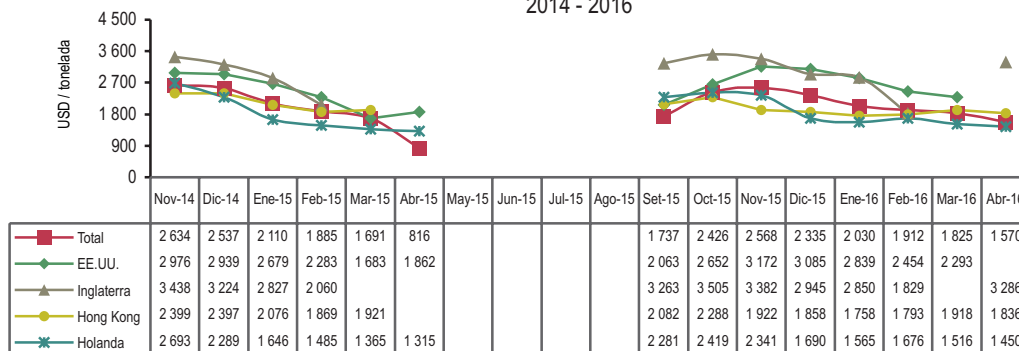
2014 - 2016

USD / tonelada

4 500
3 600
2 700
1 800
900
0

| | Nov-14 | Dic-14 | Ene-15 | Feb-15 | Mar-15 | Abr-15 | May-15 | Jun-15 | Jul-15 | Ago-15 | Set-15 | Oct-15 | Nov-15 | Dic-15 | Ene-16 | Feb-16 | Mar-16 | Abr-1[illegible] |
|---|---|---|---|---|---|---|---|---|---|---|---|---|---|---|---|---|---|---|
| Total | 2 634 | 2 537 | 2 110 | 1 885 | 1 691 | 816 | | | | | 1 737 | 2 426 | 2 568 | 2 335 | 2 030 | 1 912 | 1 825 | 1 57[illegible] |
| EE.UU. | 2 976 | 2 939 | 2 679 | 2 283 | 1 683 | 1 862 | | | | | 2 063 | 2 652 | 3 172 | 3 085 | 2 839 | 2 454 | 2 293 | |
| Inglaterra | 3 438 | 3 224 | 2 827 | 2 060 | | | | | | | 3 263 | 3 505 | 3 382 | 2 945 | 2 850 | 1 829 | | 3 286 |
| Hong Kong | 2 399 | 2 397 | 2 076 | 1 869 | 1 921 | | | | | | 2 082 | 2 288 | 1 922 | 1 858 | 1 758 | 1 793 | 1 918 | 1 836 |
| Holanda | 2 693 | 2 289 | 1 646 | 1 485 | 1 365 | 1 315 | | | | | 2 281 | 2 419 | 2 341 | 1 690 | 1 565 | 1 676 | 1 516 | 1 450 |